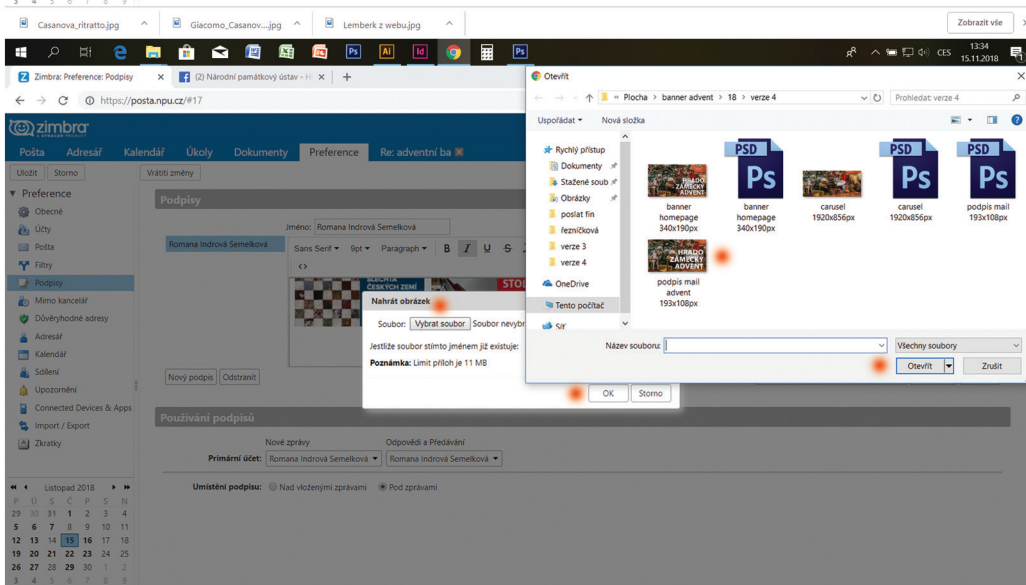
Casanova_ritratto.jpg
Giacomo_Casanov....jpg
Lemberk z webu.jpg
Zobrazit vše

13:34
15.11.2018
CES

Zimbra: Preference: Podpisy
(2) Národní památkový ústav - H
https://posta.npu.cz/#17

zimbra
Pošta Adresář Kalendář Úkoly Dokumenty Preference Re: adventní ba
Uložit Storno Vrátit změny
Preference
Obecné
Účty
Pošta
Filtry
Podpisy
Mimo kancelář
Důvěryhodné adresy
Adresář
Kalendář
Sdílení
Upozornění
Connected Devices & Apps
Import / Export
Zkratky

Podpisy
Romana Indrová Semelková
Jméno: Romana Indrová Semelková
Sans Serif 9pt Paragraph B I U S

Nahrát obrázek
Soubor: Vybrat soubor Soubor nevybr
Jestliže soubor stímto jménem již existuje:
Poznámka: Limit příloh je 11 MB
OK Storno

Nový podpis Odstranit

Používání podpisů
Nové zprávy Odpovědi a Předávání
Primární účet: Romana Indrová Semelková Romana Indrová Semelková
Umístění podpisu: Nad vloženými zprávami Pod zprávami

Listopad 2018
P Ú S Č P S N
29 30 31 1 2 3 4
5 6 7 8 9 10 11
12 13 14 15 16 17 18
19 20 21 22 23 24 25
26 27 28 29 30 1 2
3 4 5 6 7 8 9

Otevřít
« Plocha > banner advent > 18 > verze 4
Prohledat: verze 4
Uspořádat Nová složka
Rychlý přístup
Dokumenty
Stažené soub
Obrázky
poslat fin
řezníčková
verze 3
verze 4
OneDrive
Tento počítač
Síť
banner homepage 340x190px
banner homepage 340x190px
carusel 1920x856px
carusel 1920x856px
podpis mail 193x108px
podpis mail advent 193x108px
HRADO ZÁMECKÝ ADVENT
Název souboru:
Všechny soubory
Otevřít Zrušit